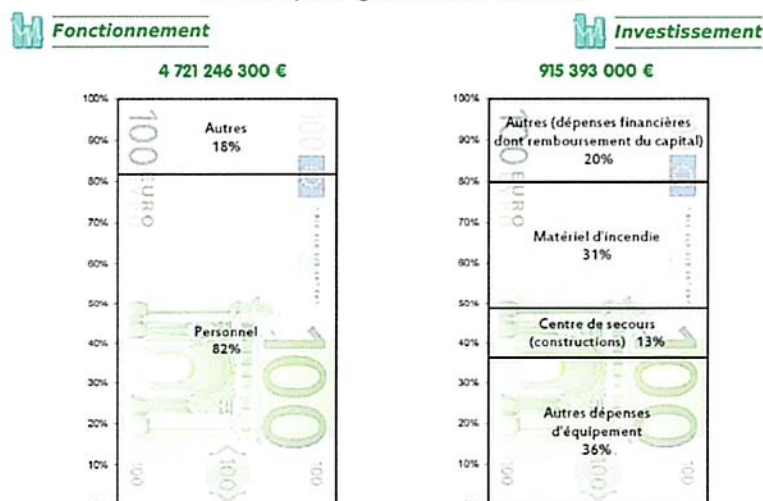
Fonctionnement

4 721 246 300 €

100%
90%
80%
70%
60%
50%
40%
30%
20%
10%

Autres
18%

Personnel
82%

Investissement

915 393 000 €

100%
90%
80%
70%
60%
50%
40%
30%
20%
10%

Autres (dépenses financières dont remboursement du capital)
20%

Matériel d'incendie
31%

Centre de secours (constructions) 13%

Autres dépenses d'équipement
36%